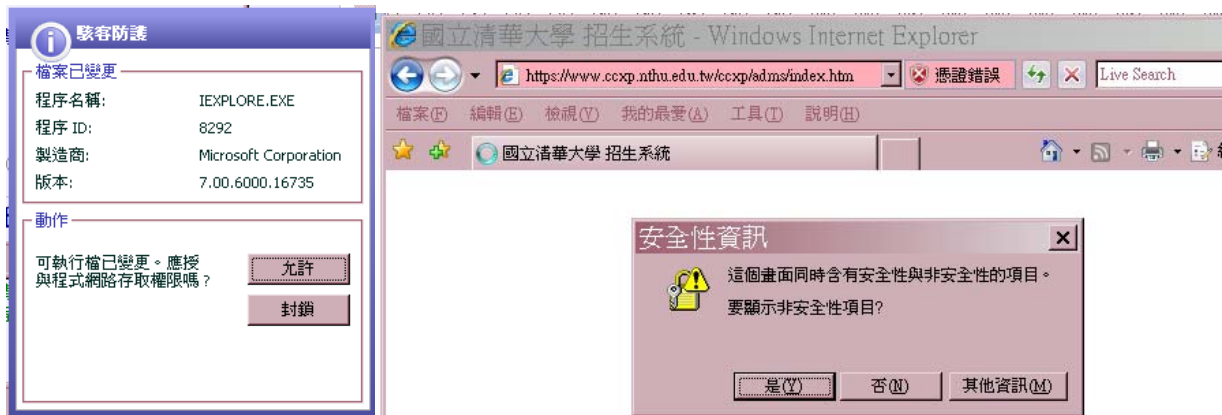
駭客防護

檔案已變更

| | |
|---|---|
| 程序名稱: | IEXPLORE.EXE |
| 程序 ID: | 8292 |
| 製造商: | Microsoft Corporation |
| 版本: | 7.00.6000.16735 |

動作

可執行檔已變更。應授與程式網路存取權限嗎？

允許

封鎖

國立清華大學 招生系統 - Windows Internet Explorer

https://www.ccxp.nthu.edu.tw/ccxp/adms/index.htm

憑證錯誤

Live Search

檔案(F) 編輯(E) 檢視(V) 我的最愛(A) 工具(T) 說明(H)

國立清華大學 招生系統

安全性資訊

這個畫面同時含有安全性與非安全性的項目。

要顯示非安全性項目?

是(Y) 否(N) 其他資訊(M)